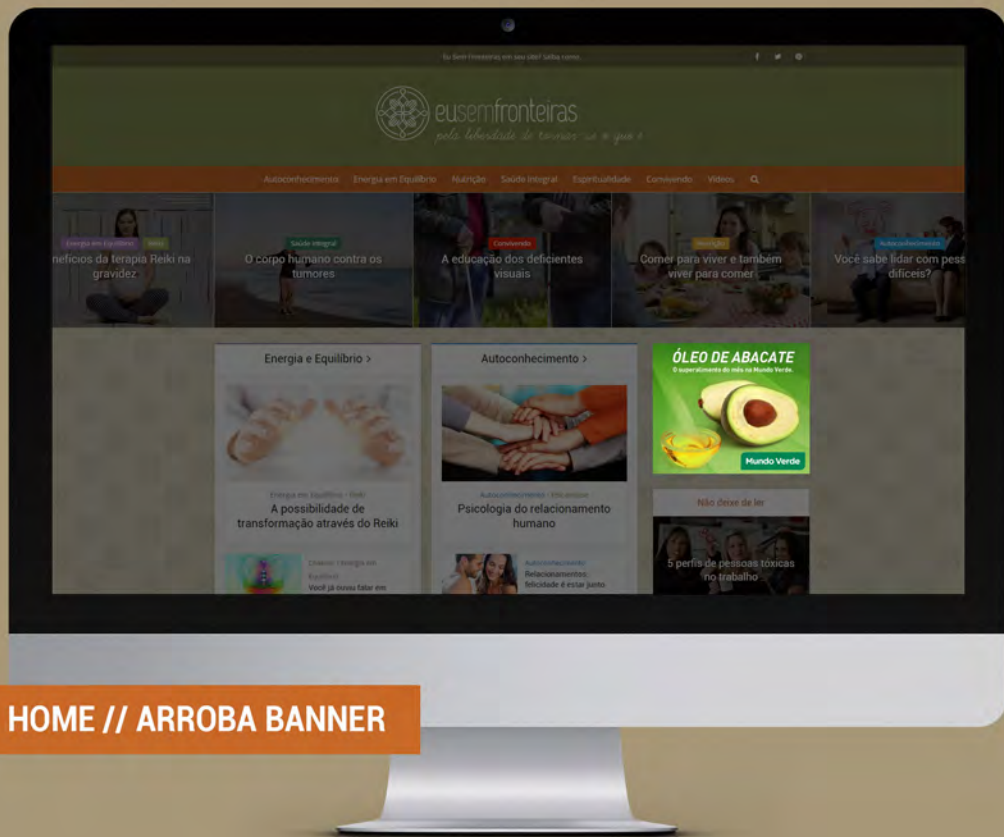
Eu Sem Fronteiras em seu site? Saiba como.

eusemfronteiras
pela liberdade de tornar-se o que é

Autoconhecimento Energia em Equilíbrio Nutrição Saúde Integral Espiritualidade Convivendo Vídeos

Energia em Equilíbrio Reiki
neficios da terapia Reiki na gravidez

Saúde Integral
O corpo humano contra os tumores

Convivendo
A educação dos deficientes visuais

Nutrição
Comer para viver e também viver para comer

Autoconhecimento
Você sabe lidar com pess difíceis?

Energia e Equilíbrio >

Energia em Equilíbrio Reiki
A possibilidade de transformação através do Reiki

Chakras Energia em Equilíbrio
Você já ouviu falar em

Autoconhecimento >

Autoconhecimento Eficiência
Psicologia do relacionamento humano

Autoconhecimento
Relacionamentos: felicidade é estar junto

ÓLEO DE ABACATE
O superalimento do mês na Mundo Verde.
Mundo Verde

Não deixe de ler

5 perfis de pessoas tóxicas no trabalho

HOME // ARROBA BANNER